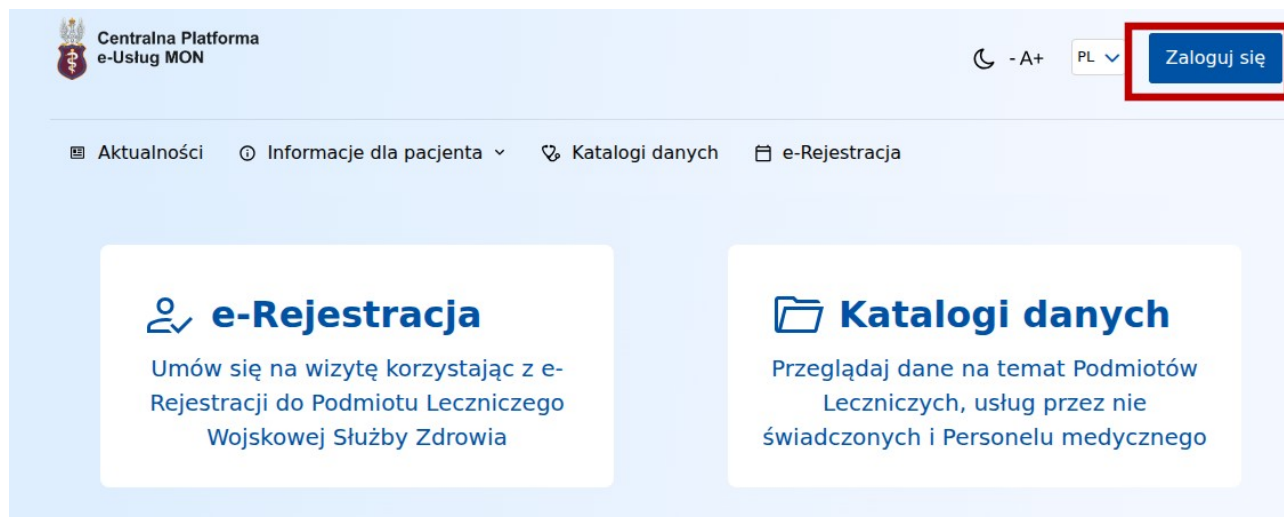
Centralna Platforma
e-Usług MON

- A+ PL Zaloguj się

Aktualności Informacje dla pacjenta Katalogi danych e-Rejestracja

e-Rejestracja

Umów się na wizytę korzystając z e-Rejestracji do Podmiotu Leczniczego Wojskowej Służby Zdrowia

Katalogi danych

Przeglądaj dane na temat Podmiotów Leczniczych, usług przez nie świadczonych i Personelu medycznego